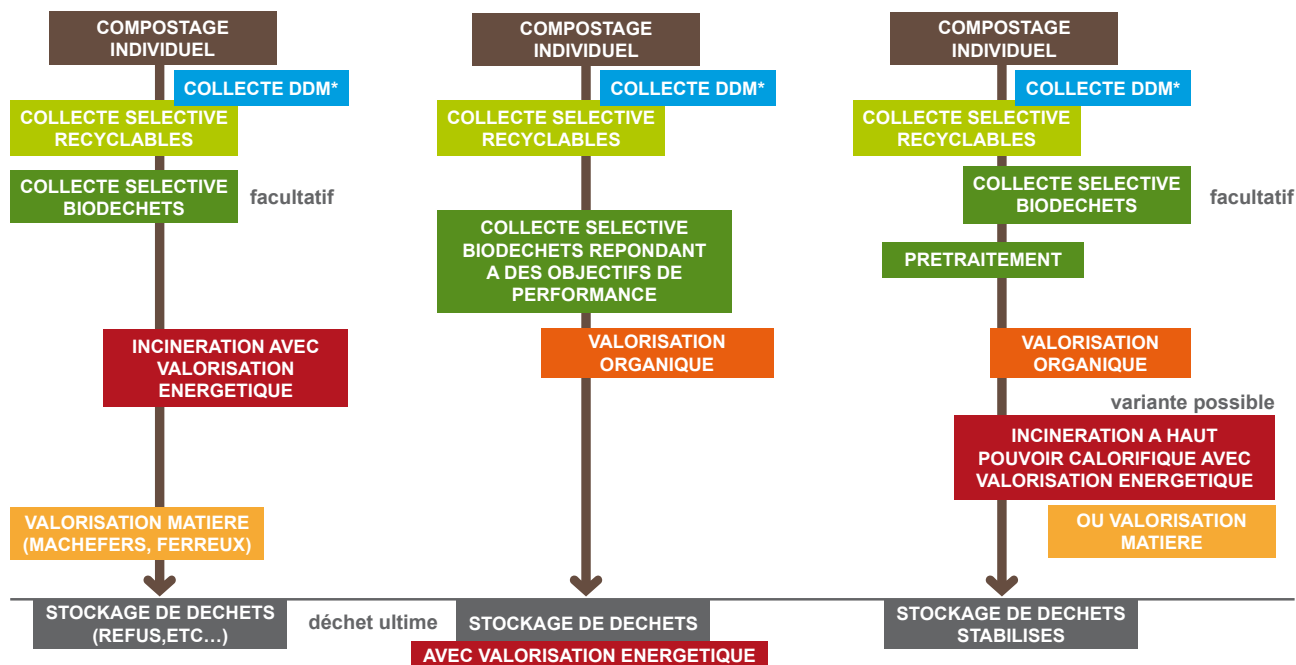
COMPOSTAGE INDIVIDUEL

COLLECTE DDM*

COLLECTE SELECTIVE RECYCLABLES

COLLECTE SELECTIVE BIODECHETS

facultatif

INCINERATION AVEC VALORISATION ENERGETIQUE

VALORISATION MATIERE (MACHEFERS, FERREUX)

STOCKAGE DE DECHETS (REFUS,ETC…)

déchet ultime

COMPOSTAGE INDIVIDUEL

COLLECTE DDM*

COLLECTE SELECTIVE RECYCLABLES

COLLECTE SELECTIVE BIODECHETS REPONDANT A DES OBJECTIFS DE PERFORMANCE

VALORISATION ORGANIQUE

STOCKAGE DE DECHETS

AVEC VALORISATION ENERGETIQUE

COMPOSTAGE INDIVIDUEL

COLLECTE DDM*

COLLECTE SELECTIVE RECYCLABLES

COLLECTE SELECTIVE BIODECHETS

facultatif

PRETRAITEMENT

VALORISATION ORGANIQUE

variante possible

INCINERATION A HAUT POUVOIR CALORIFIQUE AVEC VALORISATION ENERGETIQUE

OU VALORISATION MATIERE

STOCKAGE DE DECHETS STABILISES